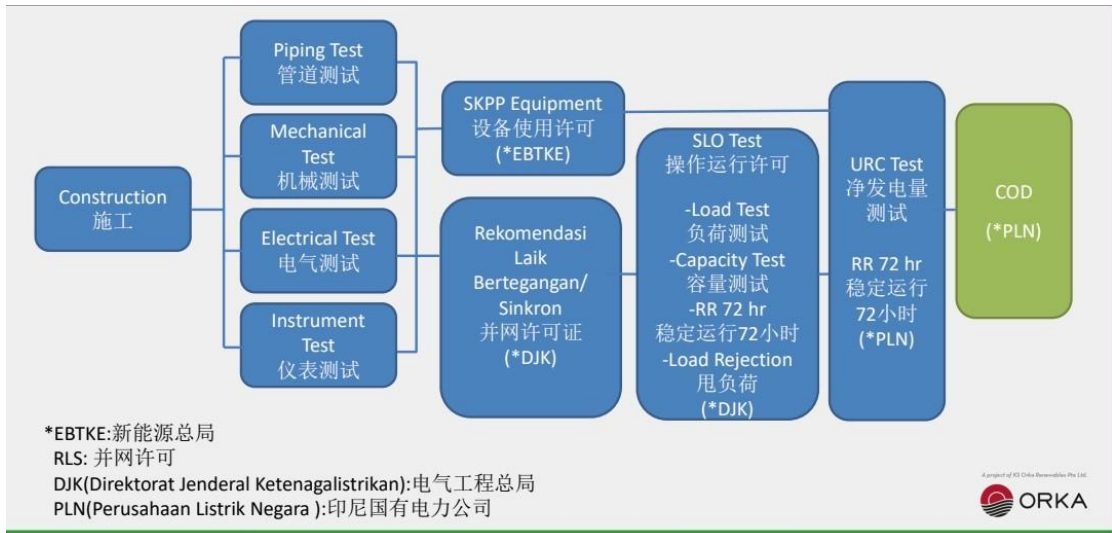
Construction
施工

Piping Test
管道测试

Mechanical Test
机械测试

Electrical Test
电气测试

Instrument Test
仪表测试

SKPP Equipment
设备使用许可
(*EBTKE)

Rekomendasi Laik Bertegangan/ Sinkron
并网许可证
(*DJK)

SLO Test
操作运行许可

-Load Test
负荷测试
-Capacity Test
容量测试
-RR 72 hr
稳定运行72小时
-Load Rejection
甩负荷
(*DJK)

URC Test
净发电量测试

RR 72 hr
稳定运行72小时
(*PLN)

COD

(*PLN)

*EBTKE:新能源总局
RLS: 并网许可
DJK(Direktorat Jenderal Ketenagalistrikan):电气工程总局
PLN(Perusahaan Listrik Negara ):印尼国有电力公司

A project of KS Orka Renewables Pte Ltd.
ORKA